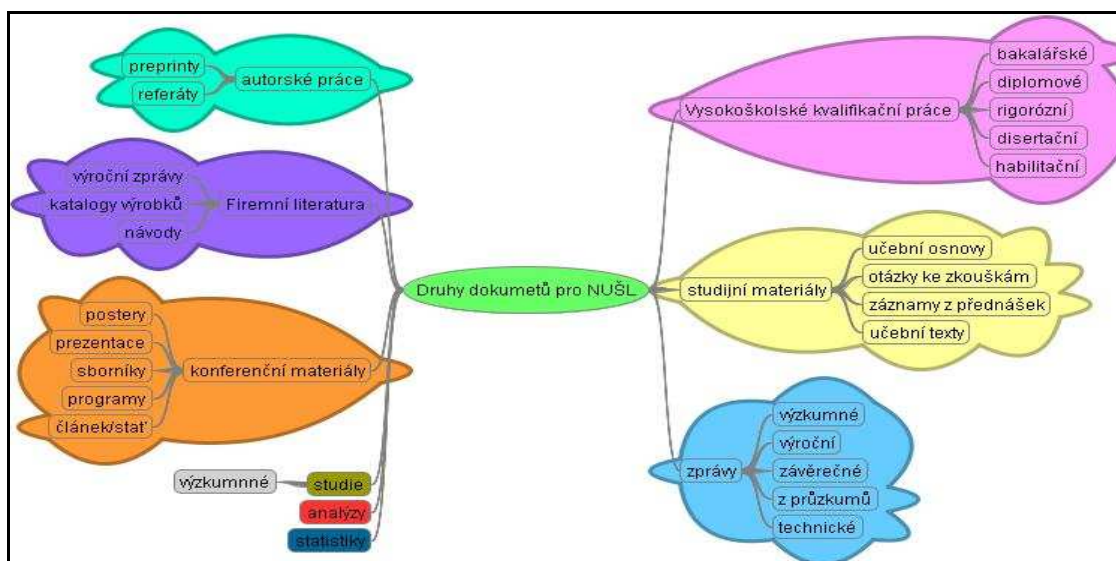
preprinty
referáty
autorské práce

výroční zprávy
katalogy výrobků
návody
Firemní literatura

postery
prezentace
sborníky
programy
článek/stať
konferenční materiály

výzkumnné
studie
analýzy
statistiky

Druhy dokumetů pro NUŠL

Vysokoškolské kvalifikační práce
bakalářské
diplomové
rigorózní
disertační
habilitační

studijní materiály
učební osnovy
otázky ke zkouškám
záznamy z přednášek
učební texty

zprávy
výzkumné
výroční
závěrečné
z průzkumů
technické